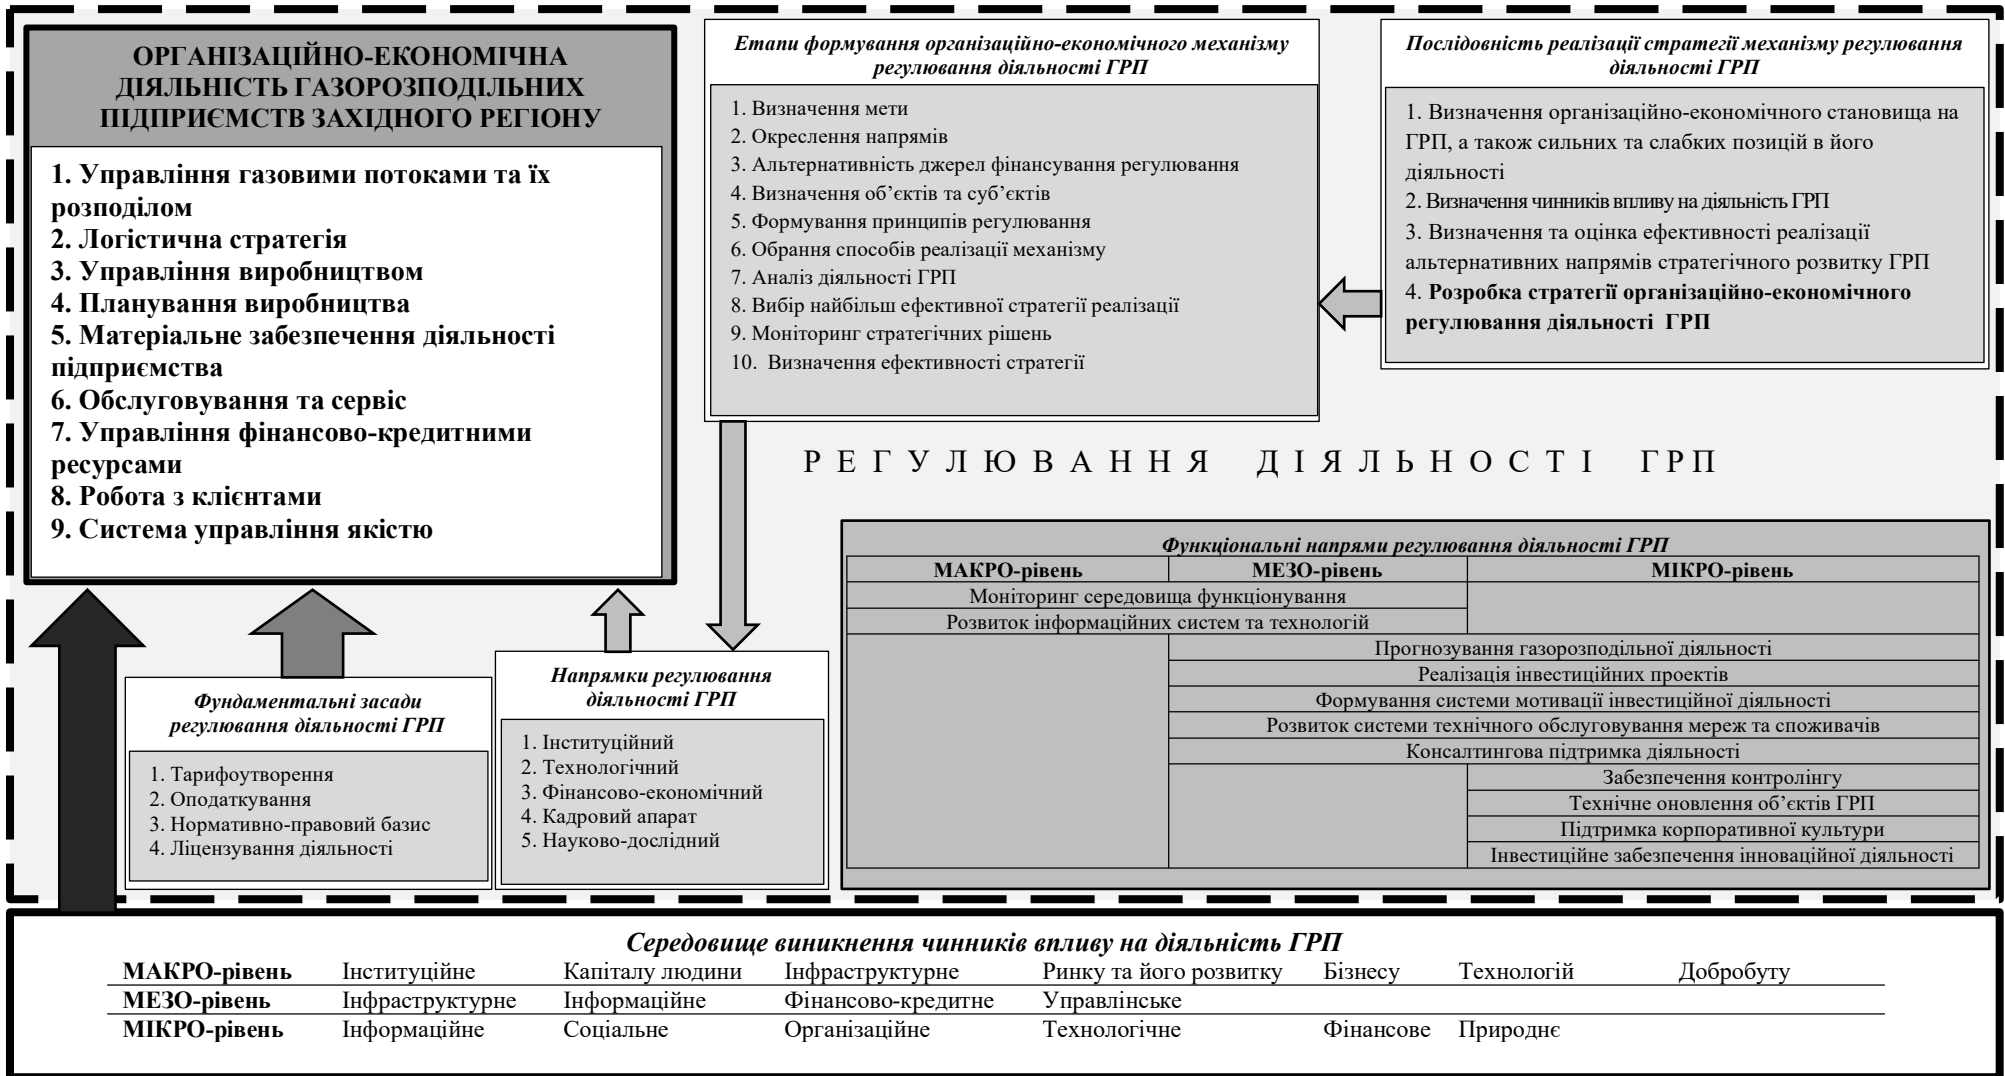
ОРГАНІЗАЦІЙНО-ЕКОНОМІЧНА ДІЯЛЬНІСТЬ ГАЗОРОЗПОДІЛЬНИХ ПІДПРИЄМСТВ ЗАХІДНОГО РЕГІОНУ

1. Управління газовими потоками та їх розподілом
2. Логістична стратегія
3. Управління виробництвом
4. Планування виробництва
5. Матеріальне забезпечення діяльності підприємства
6. Обслуговування та сервіс
7. Управління фінансово-кредитними ресурсами
8. Робота з клієнтами
9. Система управління якістю

Етапи формування організаційно-економічного механізму регулювання діяльності ГРП

1. Визначення мети
2. Окреслення напрямів
3. Альтернативність джерел фінансування регулювання
4. Визначення об’єктів та суб’єктів
5. Формування принципів регулювання
6. Обрання способів реалізації механізму
7. Аналіз діяльності ГРП
8. Вибір найбільш ефективної стратегії реалізації
9. Моніторинг стратегічних рішень
10. Визначення ефективності стратегії

Послідовність реалізації стратегії механізму регулювання діяльності ГРП

1. Визначення організаційно-економічного становища на ГРП, а також сильних та слабких позицій в його діяльності
2. Визначення чинників впливу на діяльність ГРП
3. Визначення та оцінка ефективності реалізації альтернативних напрямів стратегічного розвитку ГРП
4. Розробка стратегії організаційно-економічного регулювання діяльності ГРП

РЕГУЛЮВАННЯ ДІЯЛЬНОСТІ ГРП

Функціональні напрями регулювання діяльності ГРП

| МАКРО-рівень | МЕЗО-рівень | МІКРО-рівень |
|---|---|---|
| Моніторинг середовища функціонування | | |
| Розвиток інформаційних систем та технологій | | |
| | Прогнозування газорозподільної діяльності | |
| | Реалізація інвестиційних проектів | |
| | Формування системи мотивації інвестиційної діяльності | |
| | Розвиток системи технічного обслуговування мереж та споживачів | |
| | Консалтингова підтримка діяльності | |
| | | Забезпечення контролінгу |
| | | Технічне оновлення об’єктів ГРП |
| | | Підтримка корпоративної культури |
| | | Інвестиційне забезпечення інноваційної діяльності |

Фундаментальні засади регулювання діяльності ГРП

1. Тарифоутворення
2. Оподаткування
3. Нормативно-правовий базис
4. Ліцензування діяльності

Напрямки регулювання діяльності ГРП

1. Інституційний
2. Технологічний
3. Фінансово-економічний
4. Кадровий апарат
5. Науково-дослідний

Середовище виникнення чинників впливу на діяльність ГРП

| МАКРО-рівень | Інституційне | Капіталу людини | Інфраструктурне | Ринку та його розвитку | Бізнесу | Технологій | Добробуту |
|---|---|---|---|---|---|---|---|
| МЕЗО-рівень | Інфраструктурне | Інформаційне | Фінансово-кредитне | Управлінське | | | |
| МІКРО-рівень | Інформаційне | Соціальне | Організаційне | Технологічне | Фінансове | Природнє | |